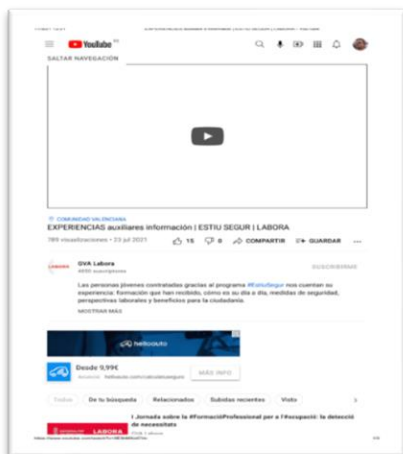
YouTube ES

SALTAR NAVEGACIÓN

COMUNIDAD VALENCIANA
EXPERIENCIAS auxiliares información | ESTIU SEGUR | LABORA
789 visualizaciones • 23 jul 2021 15 0 COMPARTIR GUARDAR ...

GVA Labora
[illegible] suscriptores
SUSCRIBIRME

Las personas jóvenes contratadas gracias al programa #EstiuSegur nos cuentan su experiencia: formación que han recibido, cómo es su día a día, medidas de seguridad, perspectivas laborales y beneficios para la ciudadanía.
MOSTRAR MÁS

hellocoto
Desde 9,99€
Anuncio · hellocoto.com/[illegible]
MÁS INFO

Todos De tu búsqueda Relacionados Subidas recientes Visto

I Jornada sobre la #FormacióProfessional per a l'#ocupació: la detecció de necessitats